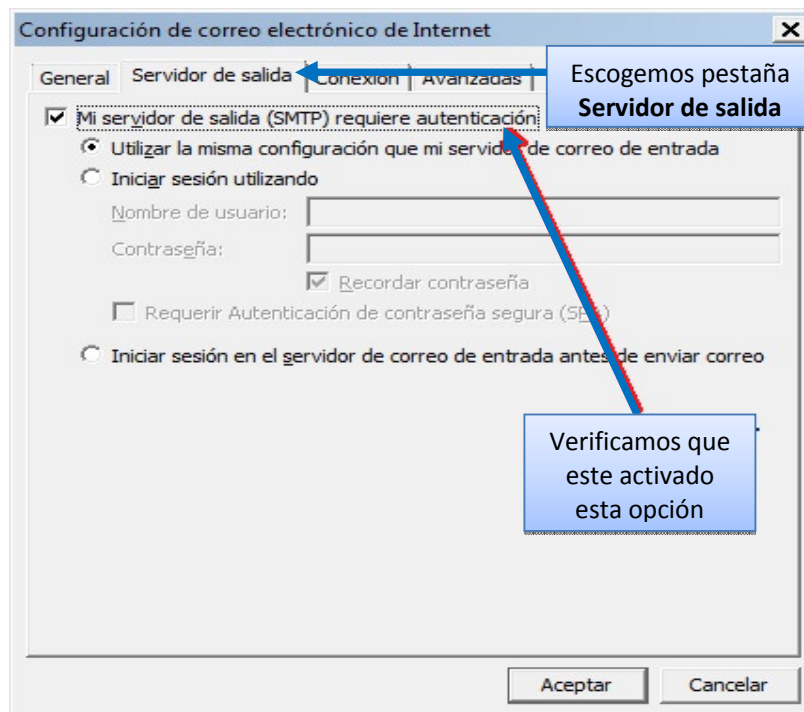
Configuración de correo electrónico de Internet

General | Servidor de salida | Conexión | Avanzadas

Escogemos pestaña **Servidor de salida**

Mi servidor de salida (SMTP) requiere autenticación

Utilizar la misma configuración que mi servidor de correo de entrada

Iniciar sesión utilizando

Nombre de usuario:

Contraseña:

Recordar contraseña

Requerir Autenticación de contraseña segura (SPA)

Iniciar sesión en el servidor de correo de entrada antes de enviar correo

Verificamos que este activado esta opción

Aceptar | Cancelar